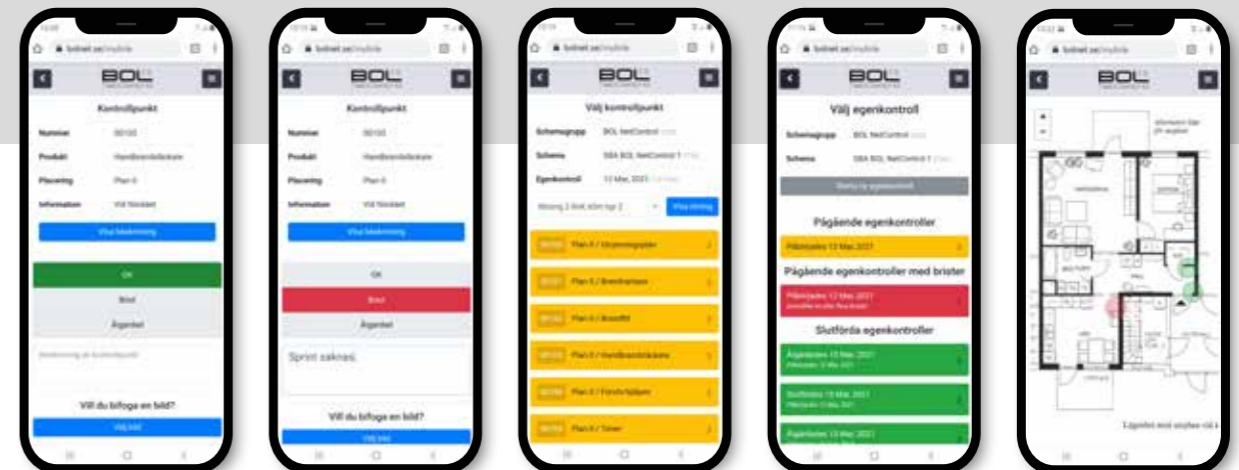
BOL

Kontrollpunkt

Nummer

Produkt

Placering

Information

Visa beskrivning

OK

Brist

Åtgärdat

Vill du bifoga en bild?

Välj bild

BOL

Kontrollpunkt

Nummer

Produkt

Placering

Information

Visa beskrivning

OK

Brist

Åtgärdat

Sprint saknas.

Vill du bifoga en bild?

Välj bild

BOL

Välj kontrollpunkt

Schemagrupp

Schema

Egenkontroll

Visa ritning

Plan 0 / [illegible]

Plan 0 / Brandlarm

Plan 0 / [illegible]

Plan 0 / Handbrandsläckare

Plan 0 / Första hjälpen

Plan 0 / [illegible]

BOL

Välj egenkontroll

Schemagrupp

Schema

Pågående egenkontroller

Påbörjades 13 Mar, 2021

Pågående egenkontroller med brister

Påbörjades 12 Mar, 2021

Slutförda egenkontroller

Åtgärdades 13 Mar, 2021

Slutfördes 13 Mar, 2021

Åtgärdades 13 Mar, 2021

BOL

Lägenhet med utsyhus vid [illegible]